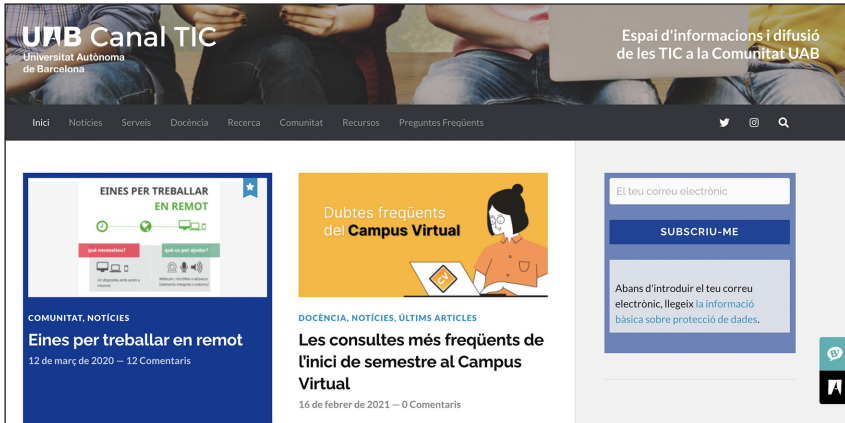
UAB Canal TIC
Universitat Autònoma de Barcelona

Espai d'informacions i difusió de les TIC a la Comunitat UAB

Inici Notícies Serveis Docència Recerca Comunitat Recursos Preguntes Freqüents

EINES PER TREBALLAR EN REMOT
què necessites?
què us pot ajudar?

COMUNITAT, NOTÍCIES
Eines per treballar en remot
12 de març de 2020 — 12 Comentaris

Dubtes freqüents del Campus Virtual

DOCÈNCIA, NOTÍCIES, ÚLTIMS ARTICLES
Les consultes més freqüents de l'inici de semestre al Campus Virtual
16 de febrer de 2021 — 0 Comentaris

El teu correu electrònic
SUBSCRIU-ME

Abans d'introduir el teu correu electrònic, llegeix la informació bàsica sobre protecció de dades.